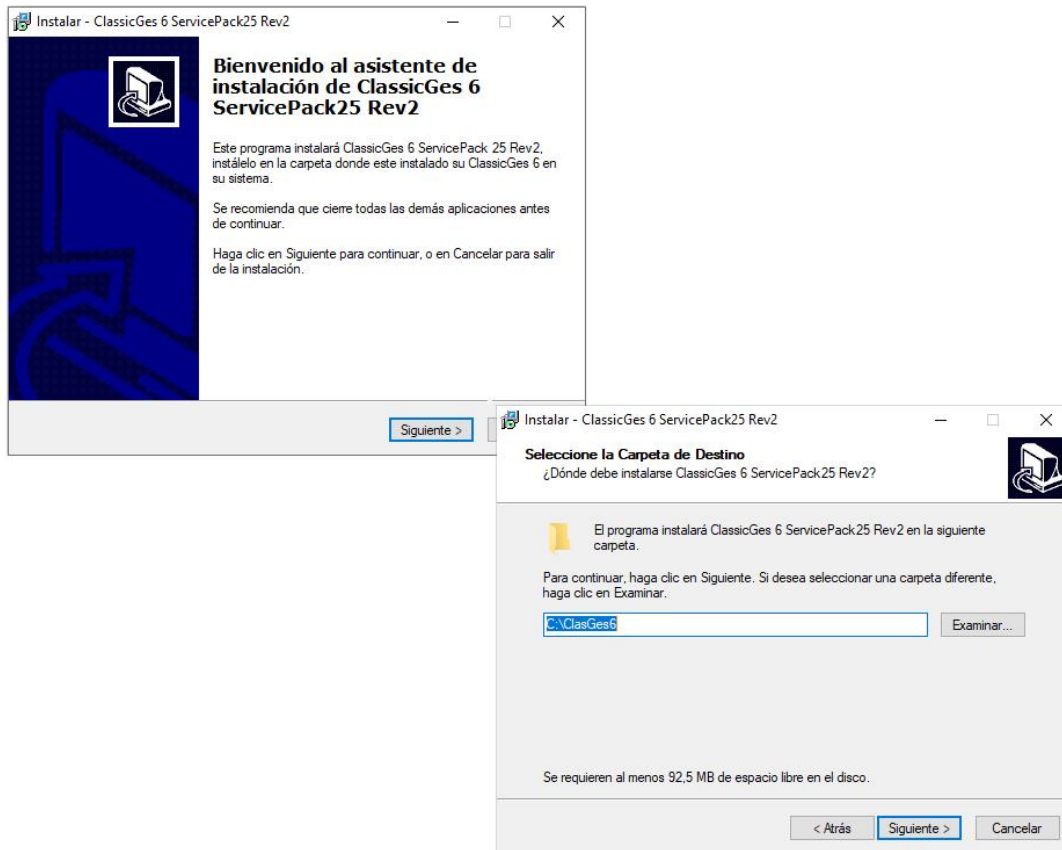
Instalar - ClassicGes 6 ServicePack25 Rev2

Bienvenido al asistente de instalación de ClassicGes 6 ServicePack25 Rev2

Este programa instalará ClassicGes 6 ServicePack 25 Rev2, instálelo en la carpeta donde este instalado su ClassicGes 6 en su sistema.

Se recomienda que cierre todas las demás aplicaciones antes de continuar.

Haga clic en Siguiente para continuar, o en Cancelar para salir de la instalación.

Siguiente >

Instalar - ClassicGes 6 ServicePack25 Rev2

Seleccione la Carpeta de Destino
¿Dónde debe instalarse ClassicGes 6 ServicePack25 Rev2?

El programa instalará ClassicGes 6 ServicePack25 Rev2 en la siguiente carpeta.

Para continuar, haga clic en Siguiente. Si desea seleccionar una carpeta diferente, haga clic en Examinar.

C:\ClasGes6

Examinar...

Se requieren al menos 92,5 MB de espacio libre en el disco.

< Atrás

Siguiente >

Cancelar